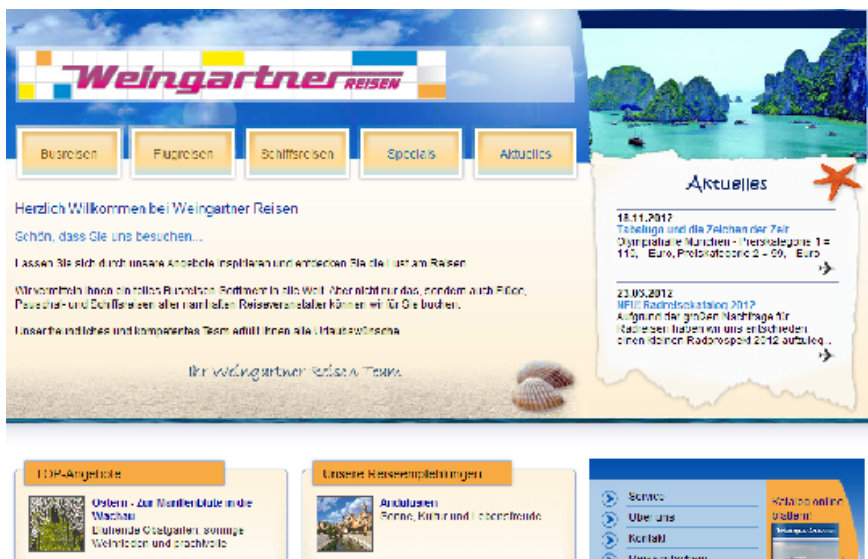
Weingartner REISEN

Busreisen | Flugreisen | Schiffsreisen | Specials | Aktuelles

Herzlich Willkommen bei Weingartner Reisen

Schön, dass Sie uns besuchen...

Lassen Sie sich durch unsere Angebote inspirieren und entdecken Sie die Lust am Reisen.

Wir vermitteln Ihnen ein tolles Busreisen Sortiment in alle Welt. Aber nicht nur das, sondern auch Flug-, Pauschal- und Schiffsreisen aller namhaften Reiseveranstalter können wir für Sie buchen.

Unser freundliches und kompetentes Team erfüllt Ihnen alle Urlaubswünsche.

Ihr Weingartner Reisen Team

Aktuelles

18.11.2012
Tabaluga und die Zeichen der Zeit
Olympiahalle München - Preiskategorie 1 = 113,- Euro, Preiskategorie 2 = 99,- Euro

23.03.2012
NEU! Radreisekatalog 2012
Aufgrund der großen Nachfrage für Radreisen haben wir uns entschieden einen kleinen Radprospekt 2012 aufzuleg..

TOP-Angebote

Ostern - Zur Marillenblüte in die Wachau
Blühende Obstgärten, sonnige Weinrieden und prachtvolle

Unsere Reiseempfehlungen

Andalusien
Sonne, Kultur und Lebensfreude

Service
Über uns
Kontakt
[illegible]

Katalog online blättern